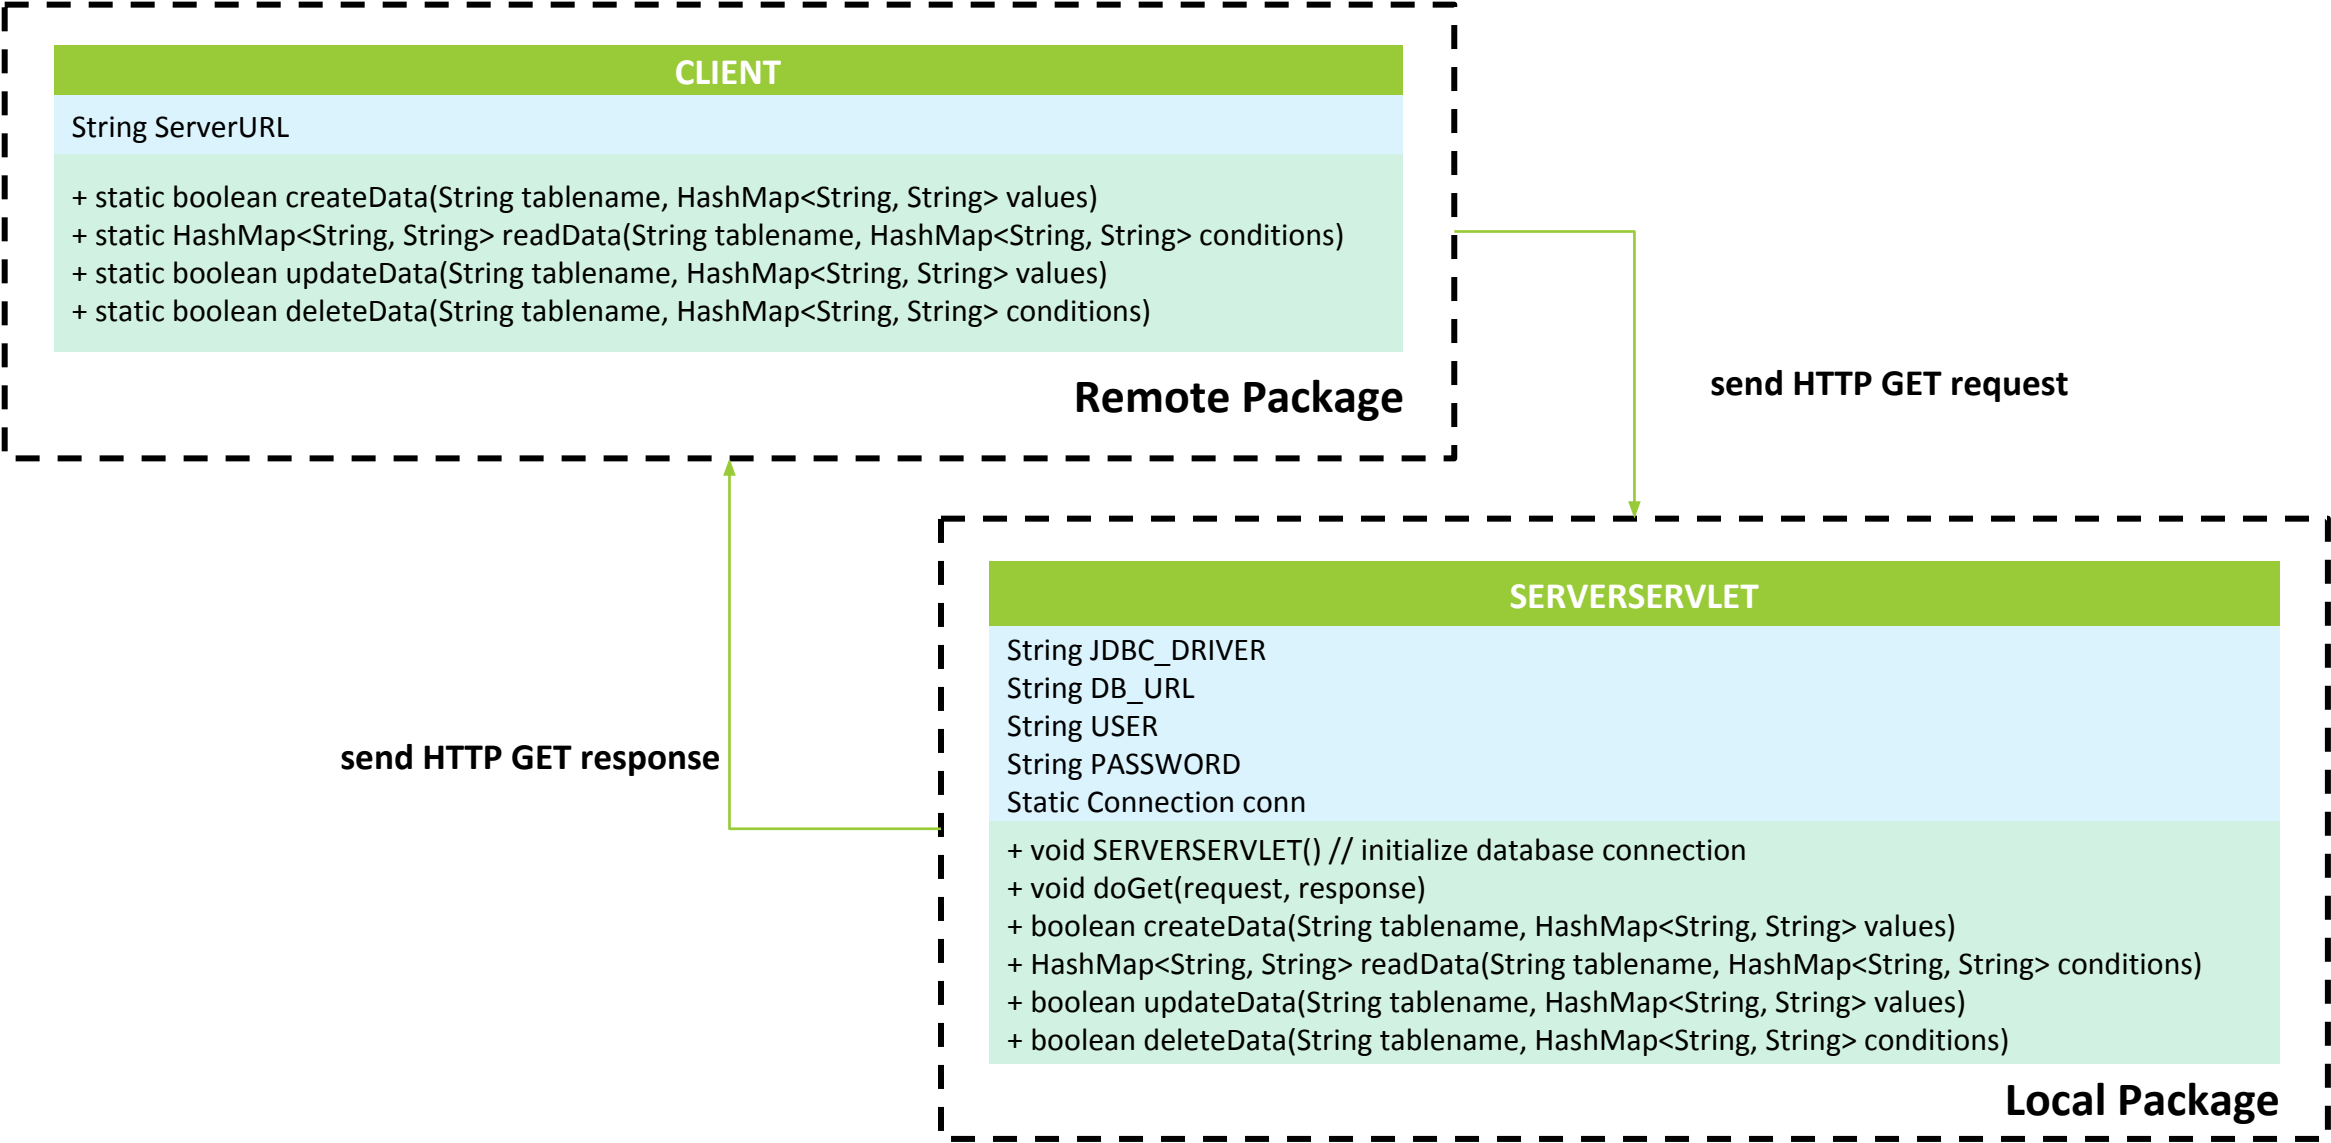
CLIENT

String ServerURL

+ static boolean createData(String tablename, HashMap<String, String> values)
+ static HashMap<String, String> readData(String tablename, HashMap<String, String> conditions)
+ static boolean updateData(String tablename, HashMap<String, String> values)
+ static boolean deleteData(String tablename, HashMap<String, String> conditions)

Remote Package

send HTTP GET request

send HTTP GET response

SERVERSERVLET

String JDBC_DRIVER
String DB_URL
String USER
String PASSWORD
Static Connection conn

+ void SERVERSERVLET() // initialize database connection
+ void doGet(request, response)
+ boolean createData(String tablename, HashMap<String, String> values)
+ HashMap<String, String> readData(String tablename, HashMap<String, String> conditions)
+ boolean updateData(String tablename, HashMap<String, String> values)
+ boolean deleteData(String tablename, HashMap<String, String> conditions)

Local Package